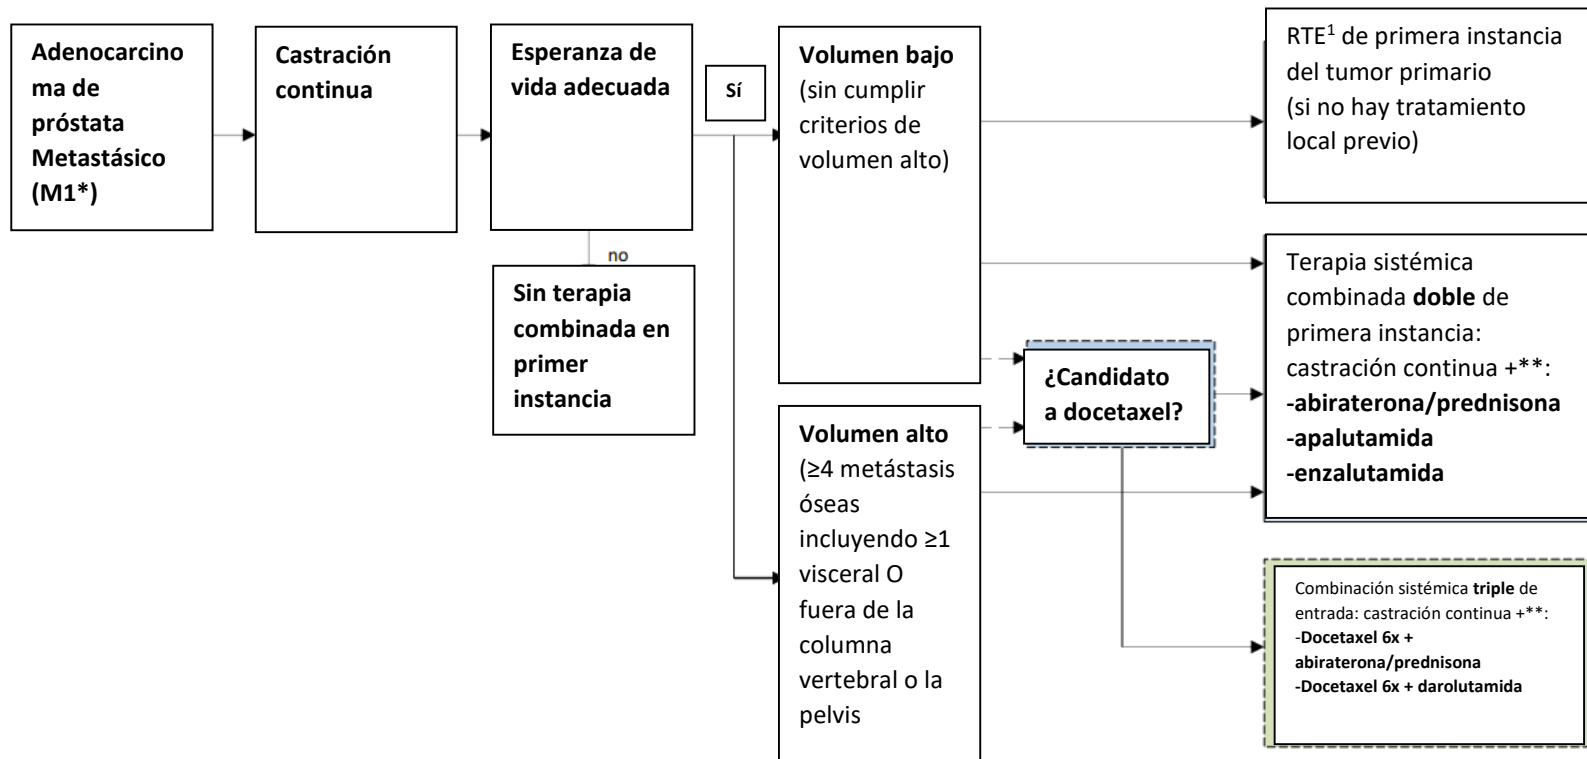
Adenocarcinoma de próstata Metastásico (M1*)

Castración continua

Esperanza de vida adecuada

Sí

no

Sin terapia combinada en primer instancia

Volumen bajo (sin cumplir criterios de volumen alto)

Volumen alto (≥4 metástasis óseas incluyendo ≥1 visceral O fuera de la columna vertebral o la pelvis

¿Candidato a docetaxel?

RTE$^1$ de primera instancia del tumor primario (si no hay tratamiento local previo)

Terapia sistémica combinada doble de primera instancia: castración continua +**:
-abiraterona/prednisona
-apalutamida
-enzalutamida

Combinación sistémica triple de entrada: castración continua +**:
-Docetaxel 6x + abiraterona/prednisona
-Docetaxel 6x + darolutamida